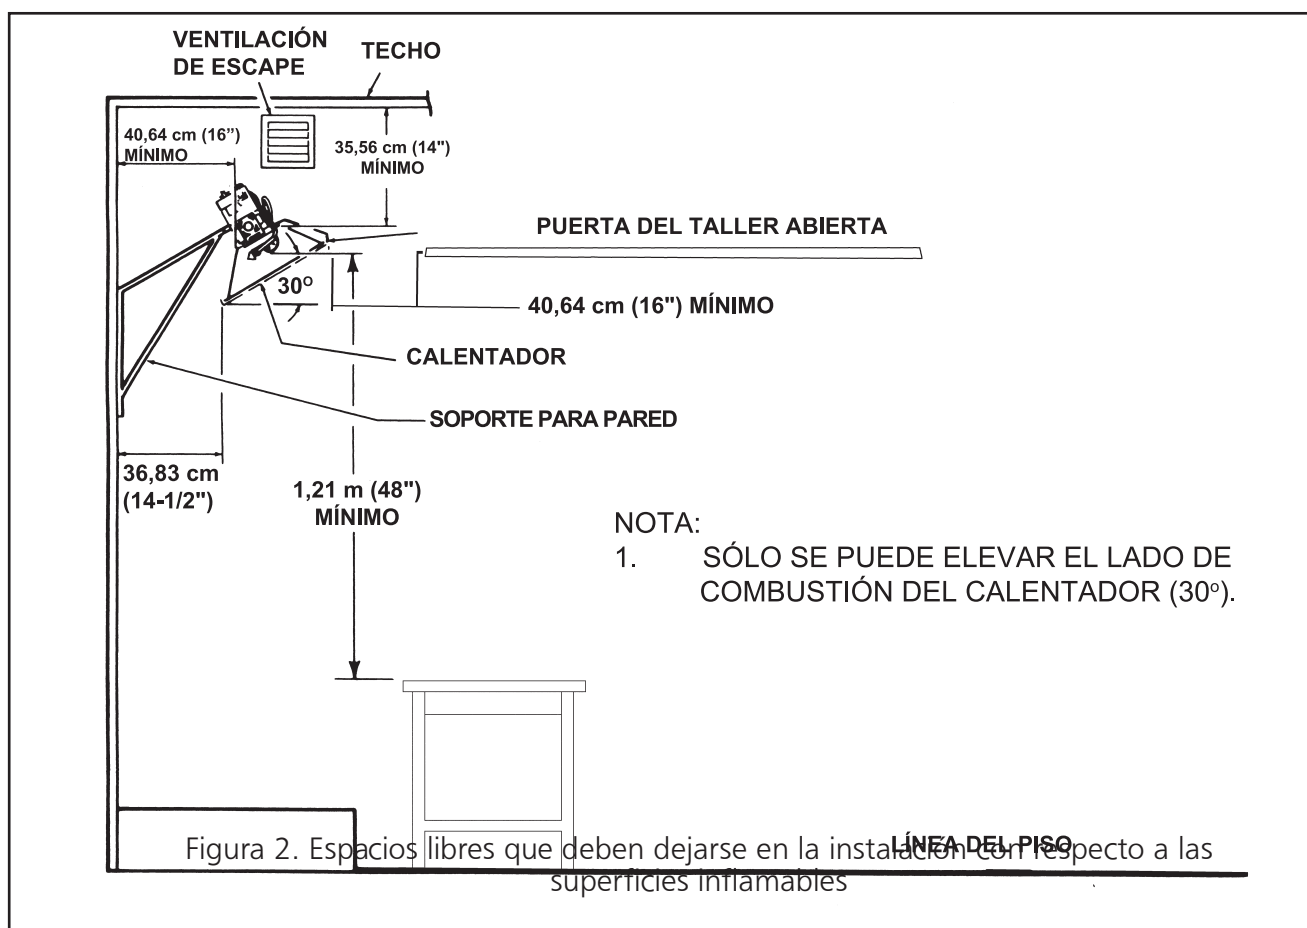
VENTILACIÓN DE ESCAPE

TECHO

40,64 cm (16") MÍNIMO

35,56 cm (14") MÍNIMO

PUERTA DEL TALLER ABIERTA

30°

40,64 cm (16") MÍNIMO

CALENTADOR

SOPORTE PARA PARED

36,83 cm (14-1/2")

1,21 m (48") MÍNIMO

NOTA:
1. SÓLO SE PUEDE ELEVAR EL LADO DE COMBUSTIÓN DEL CALENTADOR (30°).

LÍNEA DEL PISO

Figura 2. Espacios libres que deben dejarse en la instalación con respecto a las superficies inflamables